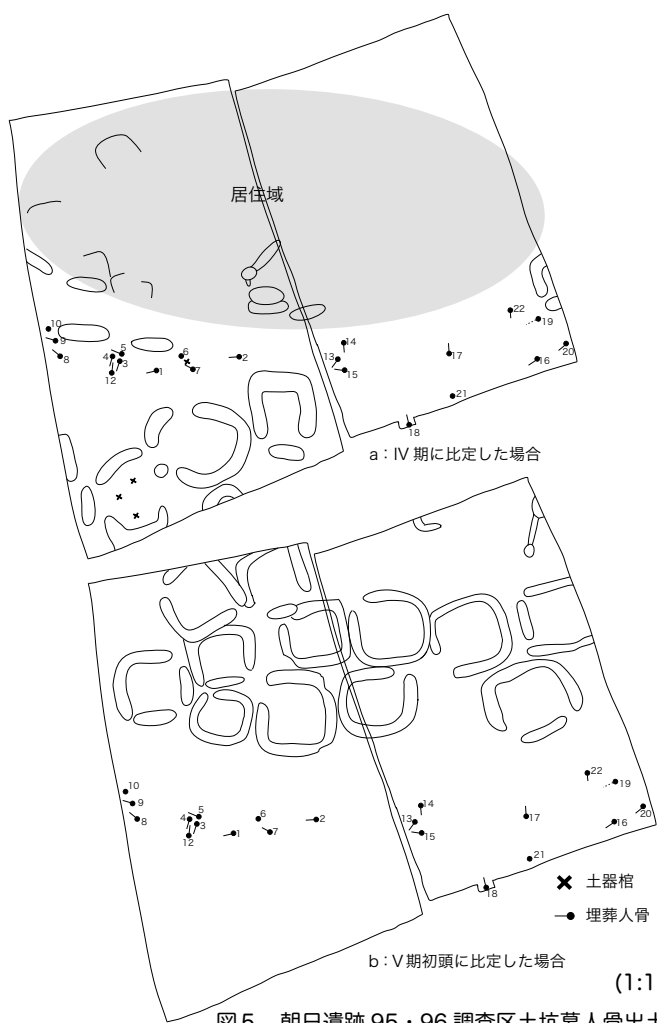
居住域

10
9
8
5
4
3
12
1
6
7
2
14
13
15
17
22
19
20
16
21
18

a：IV 期に比定した場合

10
9
8
5
4
3
12
1
6
7
2
14
13
15
17
22
19
20
16
21
18

✖ 土器棺
—● 埋葬人骨

b：V 期初頭に比定した場合

(1:1

図5　朝日遺跡 95・96 調査区土坑墓人骨出土